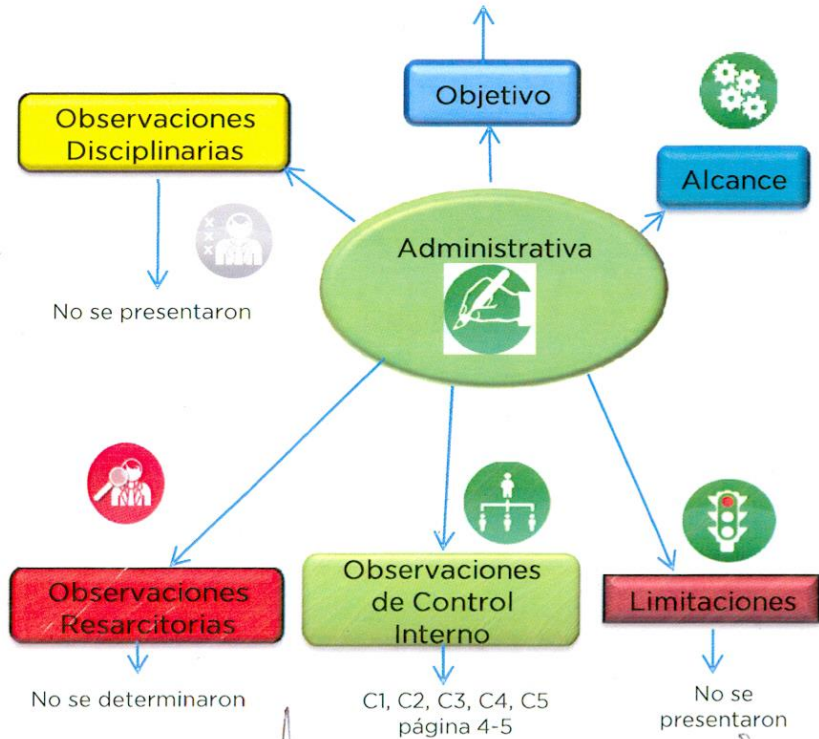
Objetivo

Observaciones Disciplinarias

Alcance

Administrativa

No se presentaron

Observaciones Resarcitorias

No se determinaron

Observaciones de Control Interno

C1, C2, C3, C4, C5 página 4-5

Limitaciones

No se presentaron